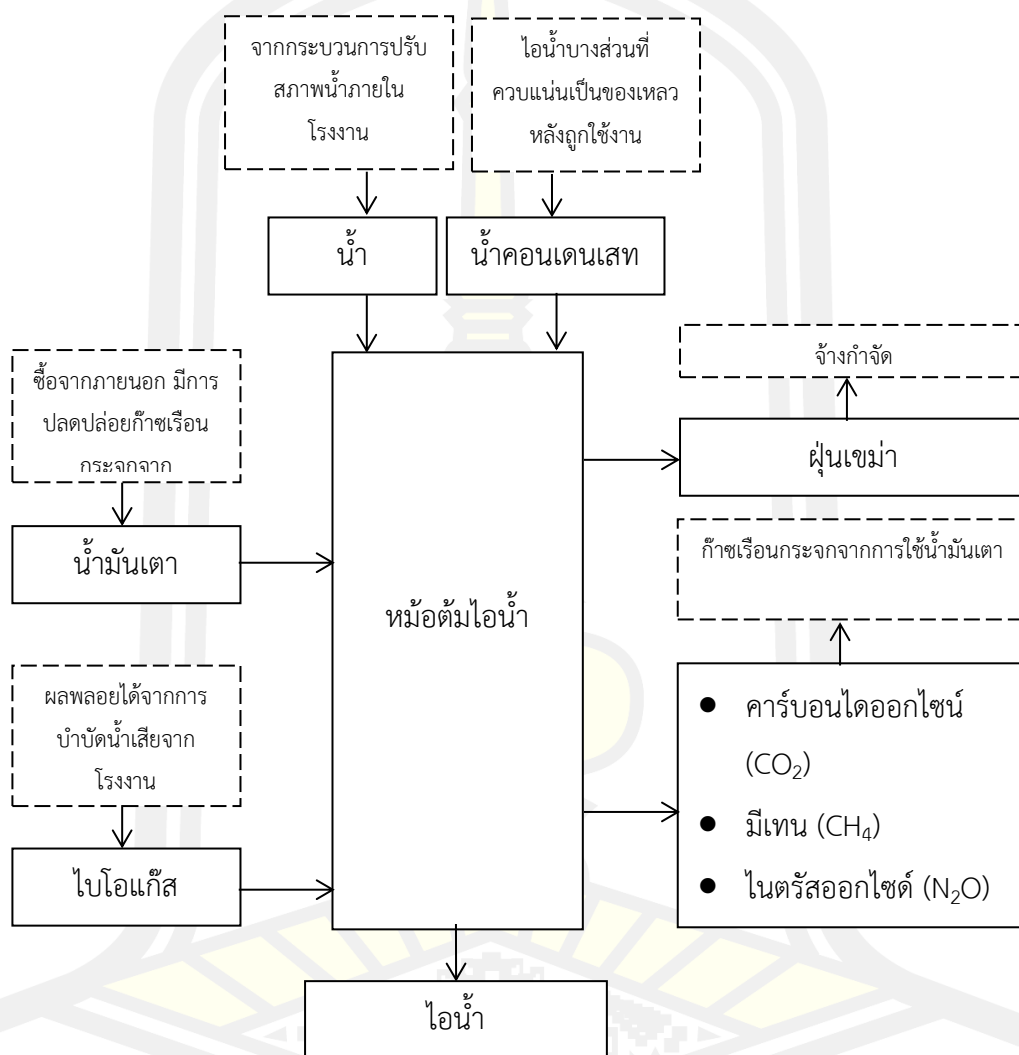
จากกระบวนการปรับสภาพน้ำภายในโรงงาน

ไอน้ำบางส่วนที่ควบแน่นเป็นของเหลวหลังถูกใช้งาน

น้ำ

น้ำคอนเดนเสท

ซื้อจากภายนอก มีการปลดปล่อยก๊าซเรือนกระจกจาก

น้ำมันเตา

จ้างกำจัด

ฝุ่นเขม่า

ก๊าซเรือนกระจกจากการใช้น้ำมันเตา

หม้อต้มไอน้ำ

ผลพลอยได้จากการบำบัดน้ำเสียจากโรงงาน

ไบโอแก๊ส

- คาร์บอนไดออกไซน์ ($CO_2$)
- มีเทน ($CH_4$)
- ไนตรัสออกไซด์ ($N_2O$)

ไอน้ำ